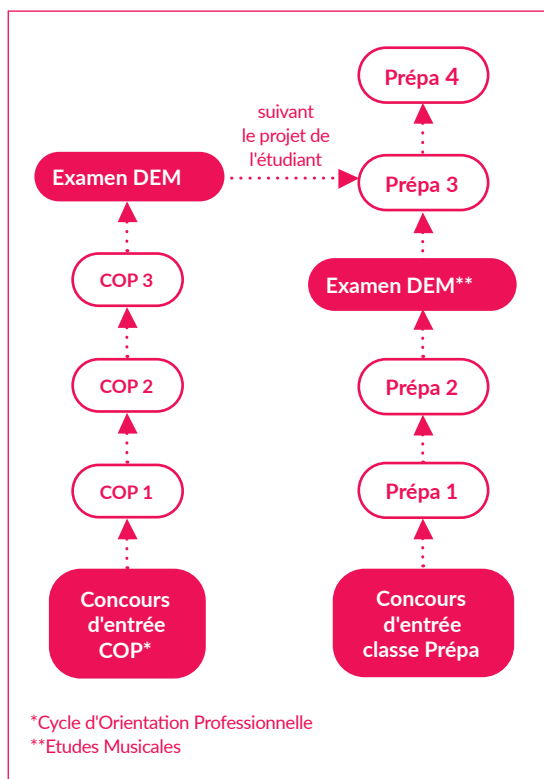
Prépa 4

suivant le projet de l'étudiant

Examen DEM

Prépa 3

COP 3

Examen DEM**

COP 2

Prépa 2

COP 1

Prépa 1

Concours d'entrée COP*

Concours d'entrée classe Prépa

*Cycle d'Orientation Professionnelle
**Etudes Musicales